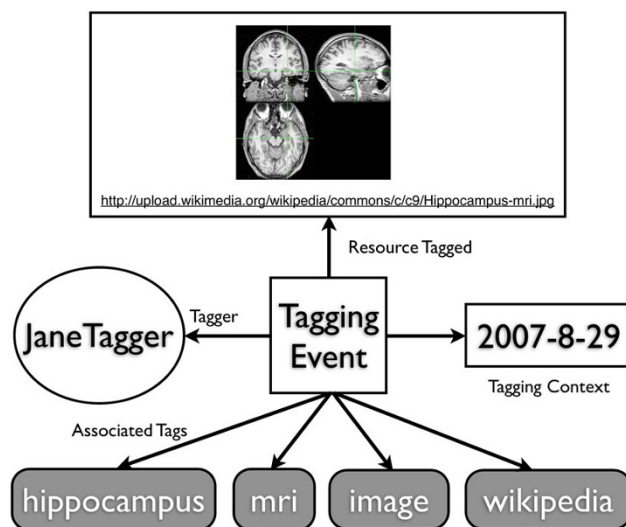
http://upload.wikimedia.org/wikipedia/commons/c/c9/Hippocampus-mri.jpg

Resource Tagged

Tagger

JaneTagger

Tagging Event

2007-8-29

Tagging Context

Associated Tags

hippocampus

mri

image

wikipedia